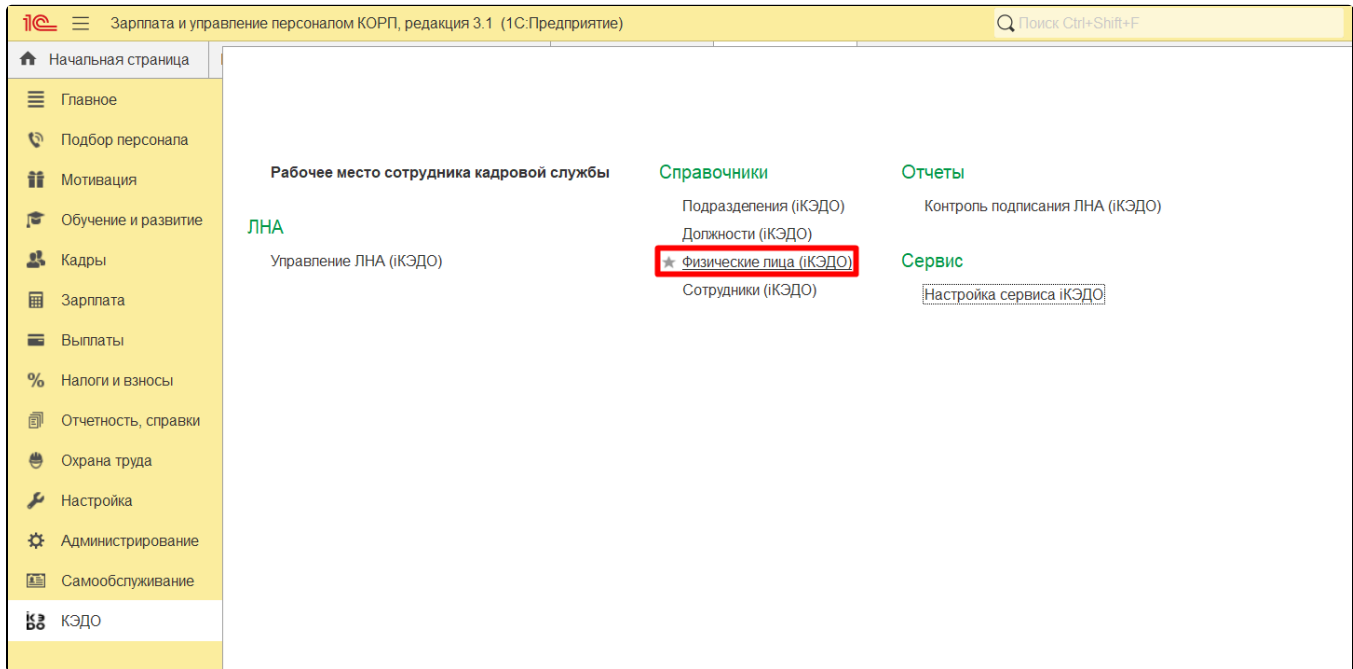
1С Зарплата и управление персоналом КОРП, редакция 3.1 (1С:Предприятие)

Поиск Ctrl+Shift+F

Начальная страница

Главное

Подбор персонала

Мотивация

Обучение и развитие

Кадры

Зарплата

Выплаты

Налоги и взносы

Отчетность, справки

Охрана труда

Настройка

Администрирование

Самообслуживание

КЭДО

Рабочее место сотрудника кадровой службы

ЛНА

Управление ЛНА (iКЭДО)

Справочники

Подразделения (iКЭДО)

Должности (iКЭДО)

Физические лица (iКЭДО)

Сотрудники (iКЭДО)

Отчеты

Контроль подписания ЛНА (iКЭДО)

Сервис

Настройка сервиса iКЭДО